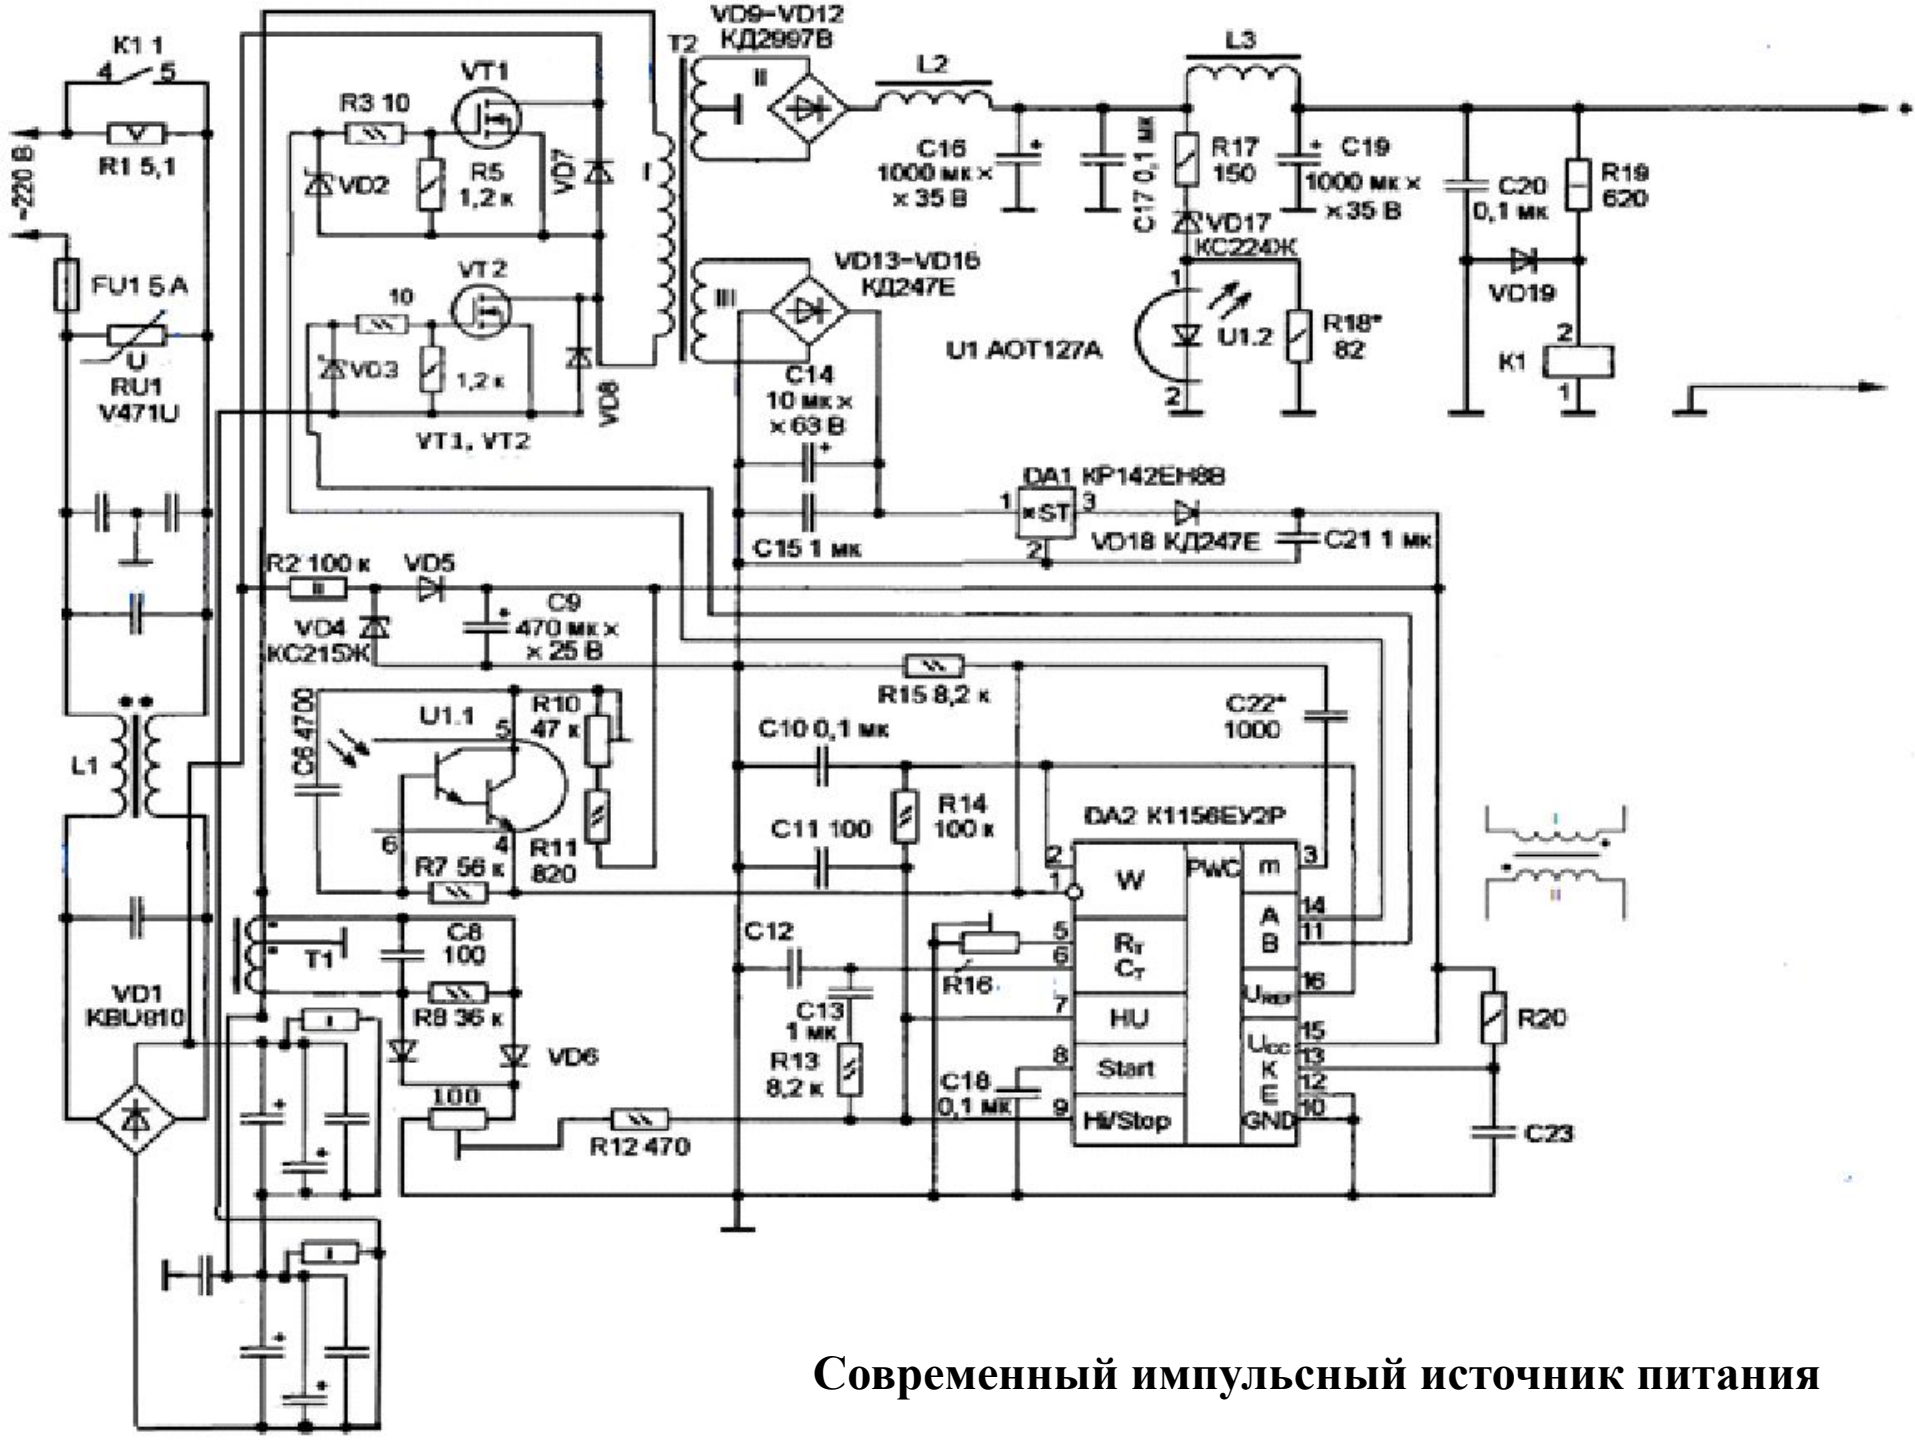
K1.1
4 5
R1 5,1
~220 В
FU1 5 A
U
RU1
V471U
L1
VD1
KBU810
R3 10
VT1
VD2
R5
1,2 к
VD7
10
VT2
VD3
1,2 к
VT1, VT2
VD8
T2
I
II
III
VD9–VD12
КД2997В
L2
C16
1000 мк ×
× 35 В
C17 0,1 мк
L3
R17
150
VD17
КС224Ж
C19
1000 мк ×
× 35 В
C20
0,1 мк
R19
620
VD19
2
K1
1
VD13–VD16
КД247Е
C14
10 мк ×
× 63 В
1
U1.2
2
R18*
82
U1 АОТ127А
DA1 КР142ЕН8В
1 ST 3
2
VD18 КД247Е
C21 1 мк
C15 1 мк
R2 100 к
VD5
VD4
КС215Ж
C9
470 мк ×
× 25 В
R15 8,2 к
C22*
1000
C6 4700
U1.1
5
R10
47 к
6
4
R11
820
R7 56 к
C10 0,1 мк
C11 100
R14
100 к
DA2 К1156ЕУ2Р
2
1
W
PWC
m
3
A
B
14
11
5
6
$R_T$
$C_T$
16
$U_{REF}$
7
HU
15
$U_{CC}$
13
K
E
12
8
Start
GND
10
9
Hi/Stop
T1
C8
100
R8 36 к
VD6
100
R12 470
C12
C13
1 мк
R13
8,2 к
R16
C18
0,1 мк
R20
C23
I
II
Современный импульсный источник питания